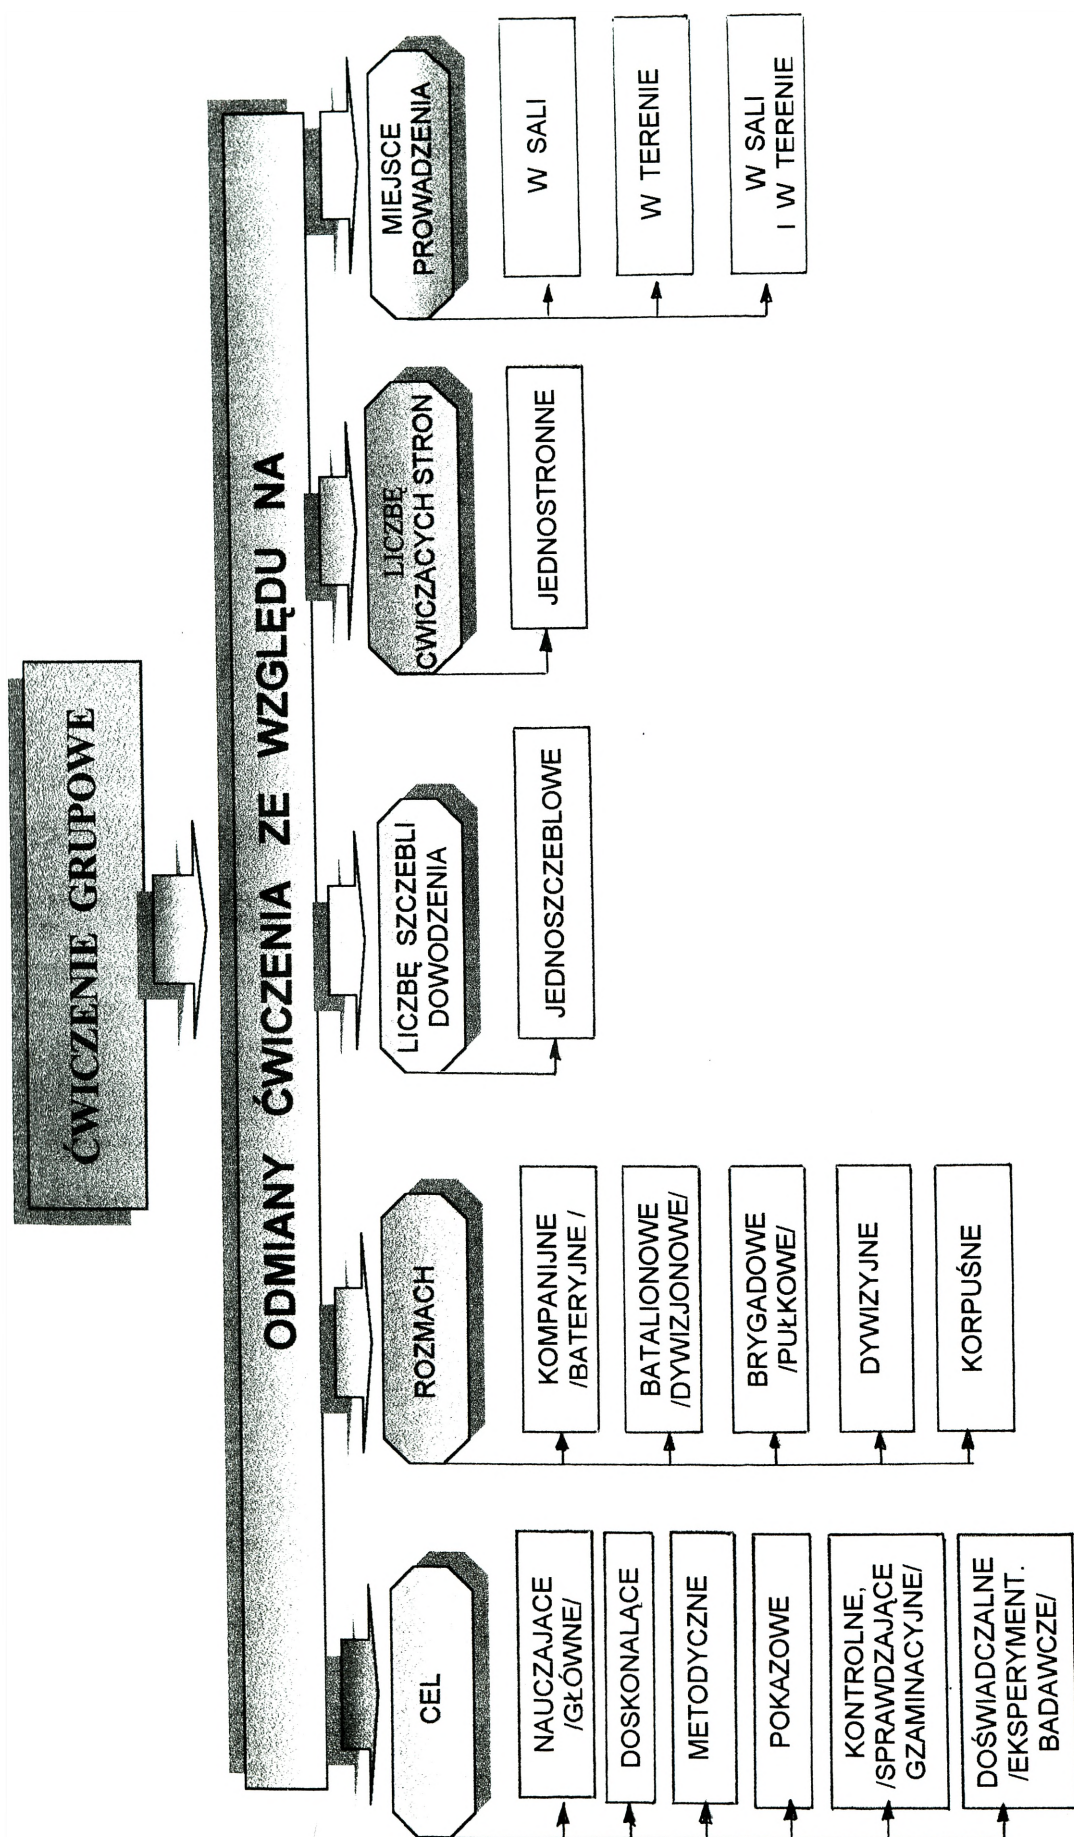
ĆWICZENIE GRUPOWE

ODMIANY ĆWICZENIA ZE WZGLĘDU NA

CEL

NAUCZAJACE /GŁÓWNE/

DOSKONALĄCE

METODYCZNE

POKAZOWE

KONTROLNE, /SPRAWDZAJĄCE GZAMINACYJNE/

DOŚWIADCZALNE /EKSPERYMENT. BADAWCZE/

ROZMACH

KOMPANIJNE /BATERYJNE /

BATALIONOWE /DYWIZJONOWE/

BRYGADOWE /PUŁKOWE/

DYWIZYJNE

KORPUŚNE

LICZBĘ SZCZEBLI DOWODZENIA

JEDNOSZCZEBLOWE

LICZBĘ ĆWICZĄCYCH STRON

JEDNOSTRONNE

MIEJSCE PROWADZENIA

W SALI

W TERENIE

W SALI I W TERENIE